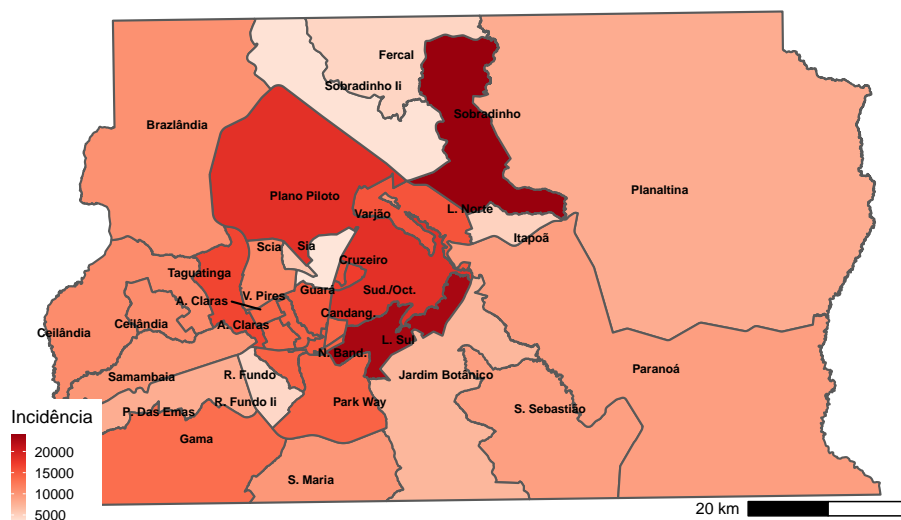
Fercal
Sobradinho Ii
Sobradinho
Brazlândia
Planaltina
Plano Piloto
Varjão
L. Norte
Itapoã
Scia
Sia
Taguatinga
Cruzeiro
V. Pires
A. Claras
Guará
Sud./Oct.
Ceilândia
Ceilândia
A. Claras
Candang.
L. Sul
N. Band.
Samambaia
R. Fundo
Jardim Botânico
Paranoá
P. Das Emas
R. Fundo Ii
Park Way
S. Sebastião
Incidência
20000
15000
10000
5000
Gama
S. Maria
20 km